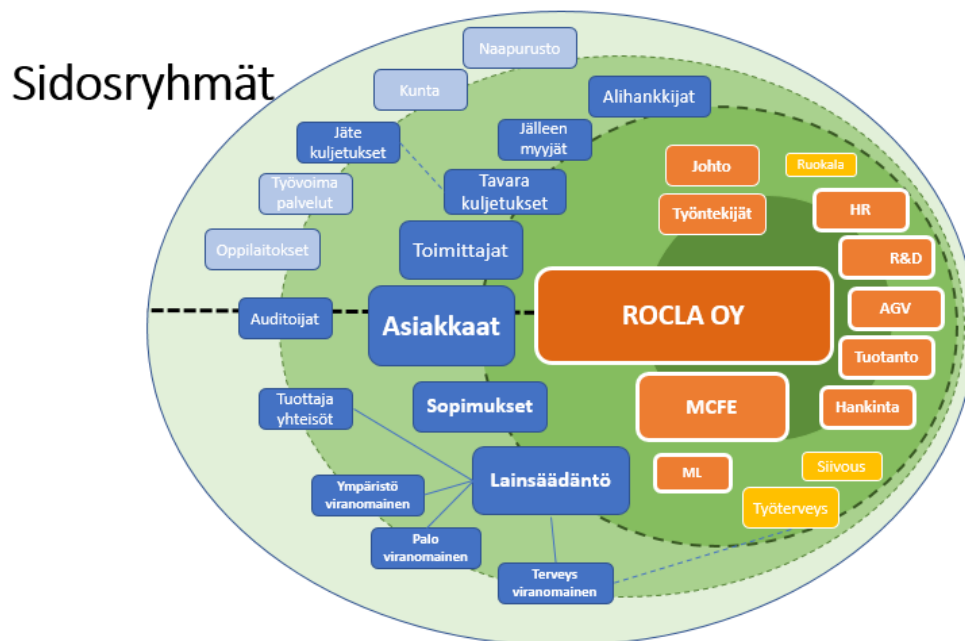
Sidosryhmät

Naapurusto

Kunta

Alihankkijat

Jäte kuljetukset

Jälleen myyjät

Työvoima palvelut

Tavara kuljetukset

Johto

Ruokala

Työntekijät

HR

Oppilaitokset

Toimittajat

R&D

ROCLA OY

AGV

Auditoijat

Asiakkaat

Tuotanto

MCFE

Hankinta

Tuottaja yhteisöt

Sopimukset

Lainsäädäntö

ML

Siivous

Ympäristö viranomainen

Työterveys

Palo viranomainen

Terveys viranomainen